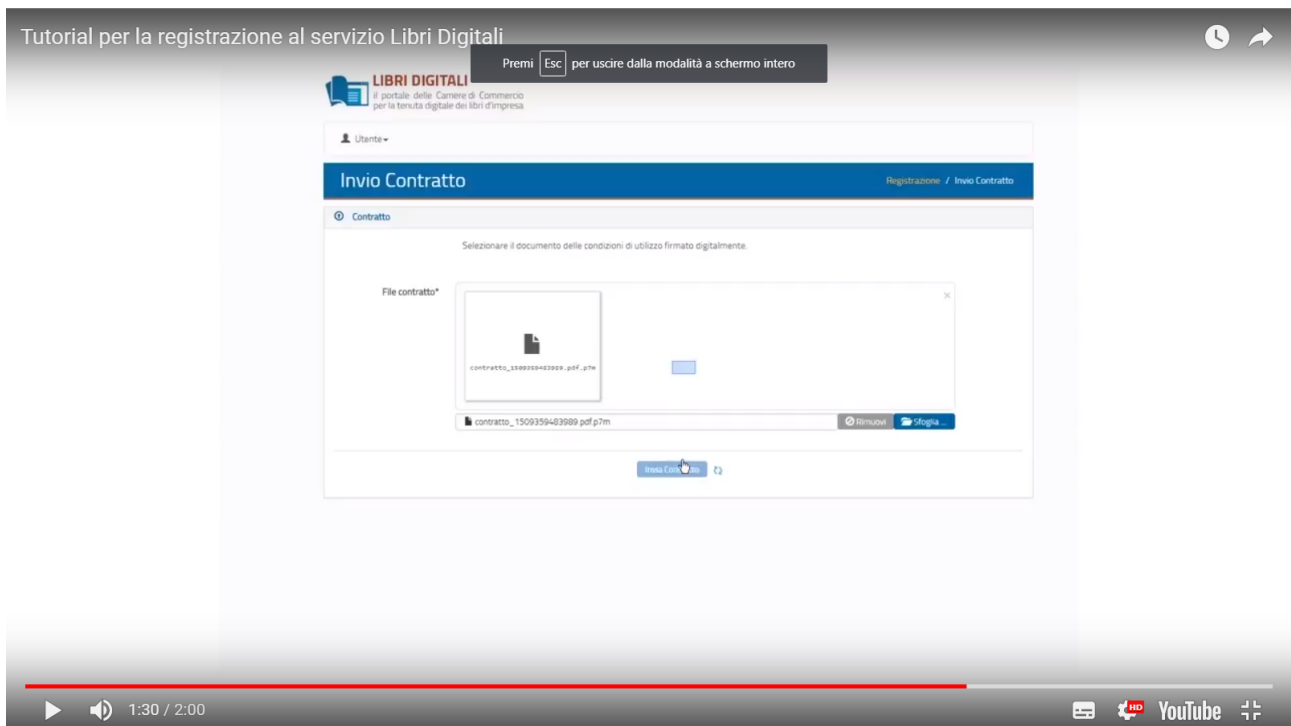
Tutorial per la registrazione al servizio Libri Digitali

Premi Esc per uscire dalla modalità a schermo intero

LIBRI DIGITALI
il portale delle Camere di Commercio per la tenuta digitale dei libri d'impresa

Utente

Invio Contratto

Registrazione / Invio Contratto

Contratto

Selezionare il documento delle condizioni di utilizzo firmato digitalmente.

File contratto*

contratto_1509359483989.pdf.p7m

×

contratto_1509359483989.pdf.p7m

Rimuovi

Sfoglia ...

Invia Contratto

1:30 / 2:00

HD

YouTube